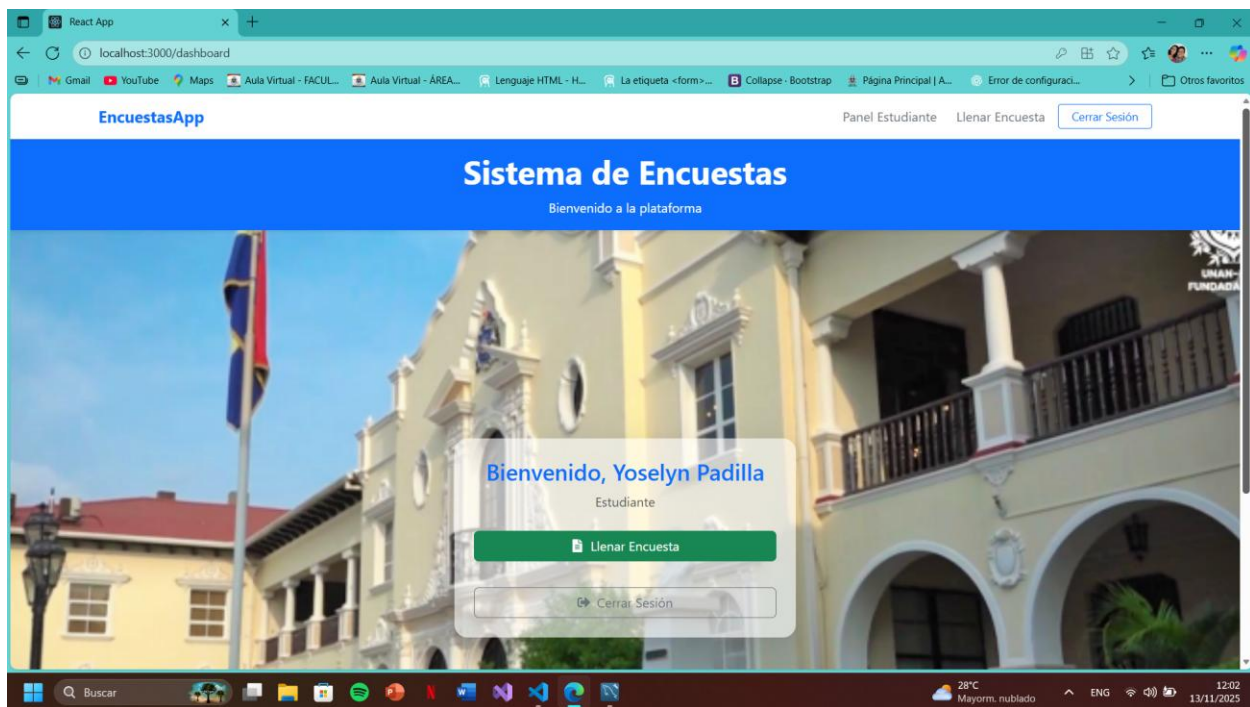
React App

localhost:3000/dashboard

Gmail YouTube Maps Aula Virtual - FACUL... Aula Virtual - ÁREA... Lenguaje HTML - H... La etiqueta <form>... Collapse · Bootstrap Página Principal | A... Error de configuraci... Otros favoritos

EncuestasApp

Panel Estudiante Llenar Encuesta Cerrar Sesión

Sistema de Encuestas

Bienvenido a la plataforma

UNAN-FUNDADA

Bienvenido, Yoselyn Padilla

Estudiante

Llenar Encuesta

Cerrar Sesión

Buscar

28°C Mayorm. nublado

ENG

12:02 13/11/2025